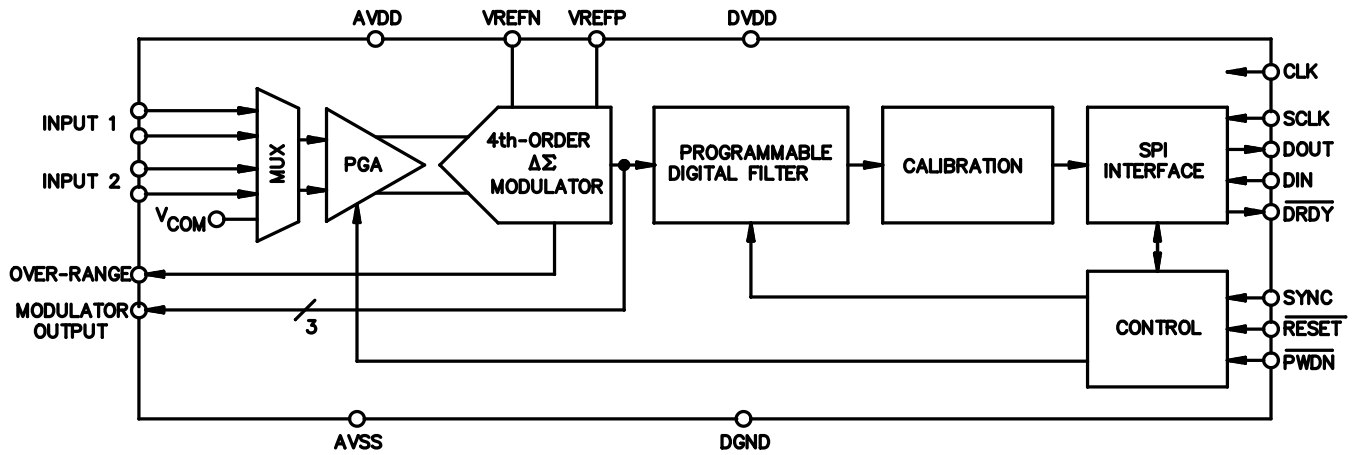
AVDD VREFN VREFP DVDD

CLK

INPUT 1

INPUT 2

$V_{COM}$

MUX

PGA

4th-ORDER $\Delta\Sigma$ MODULATOR

PROGRAMMABLE DIGITAL FILTER

CALIBRATION

SPI INTERFACE

SCLK

DOUT

DIN

$\overline{DRDY}$

OVER-RANGE

MODULATOR OUTPUT

3

CONTROL

SYNC

$\overline{RESET}$

$\overline{PWDN}$

AVSS DGND